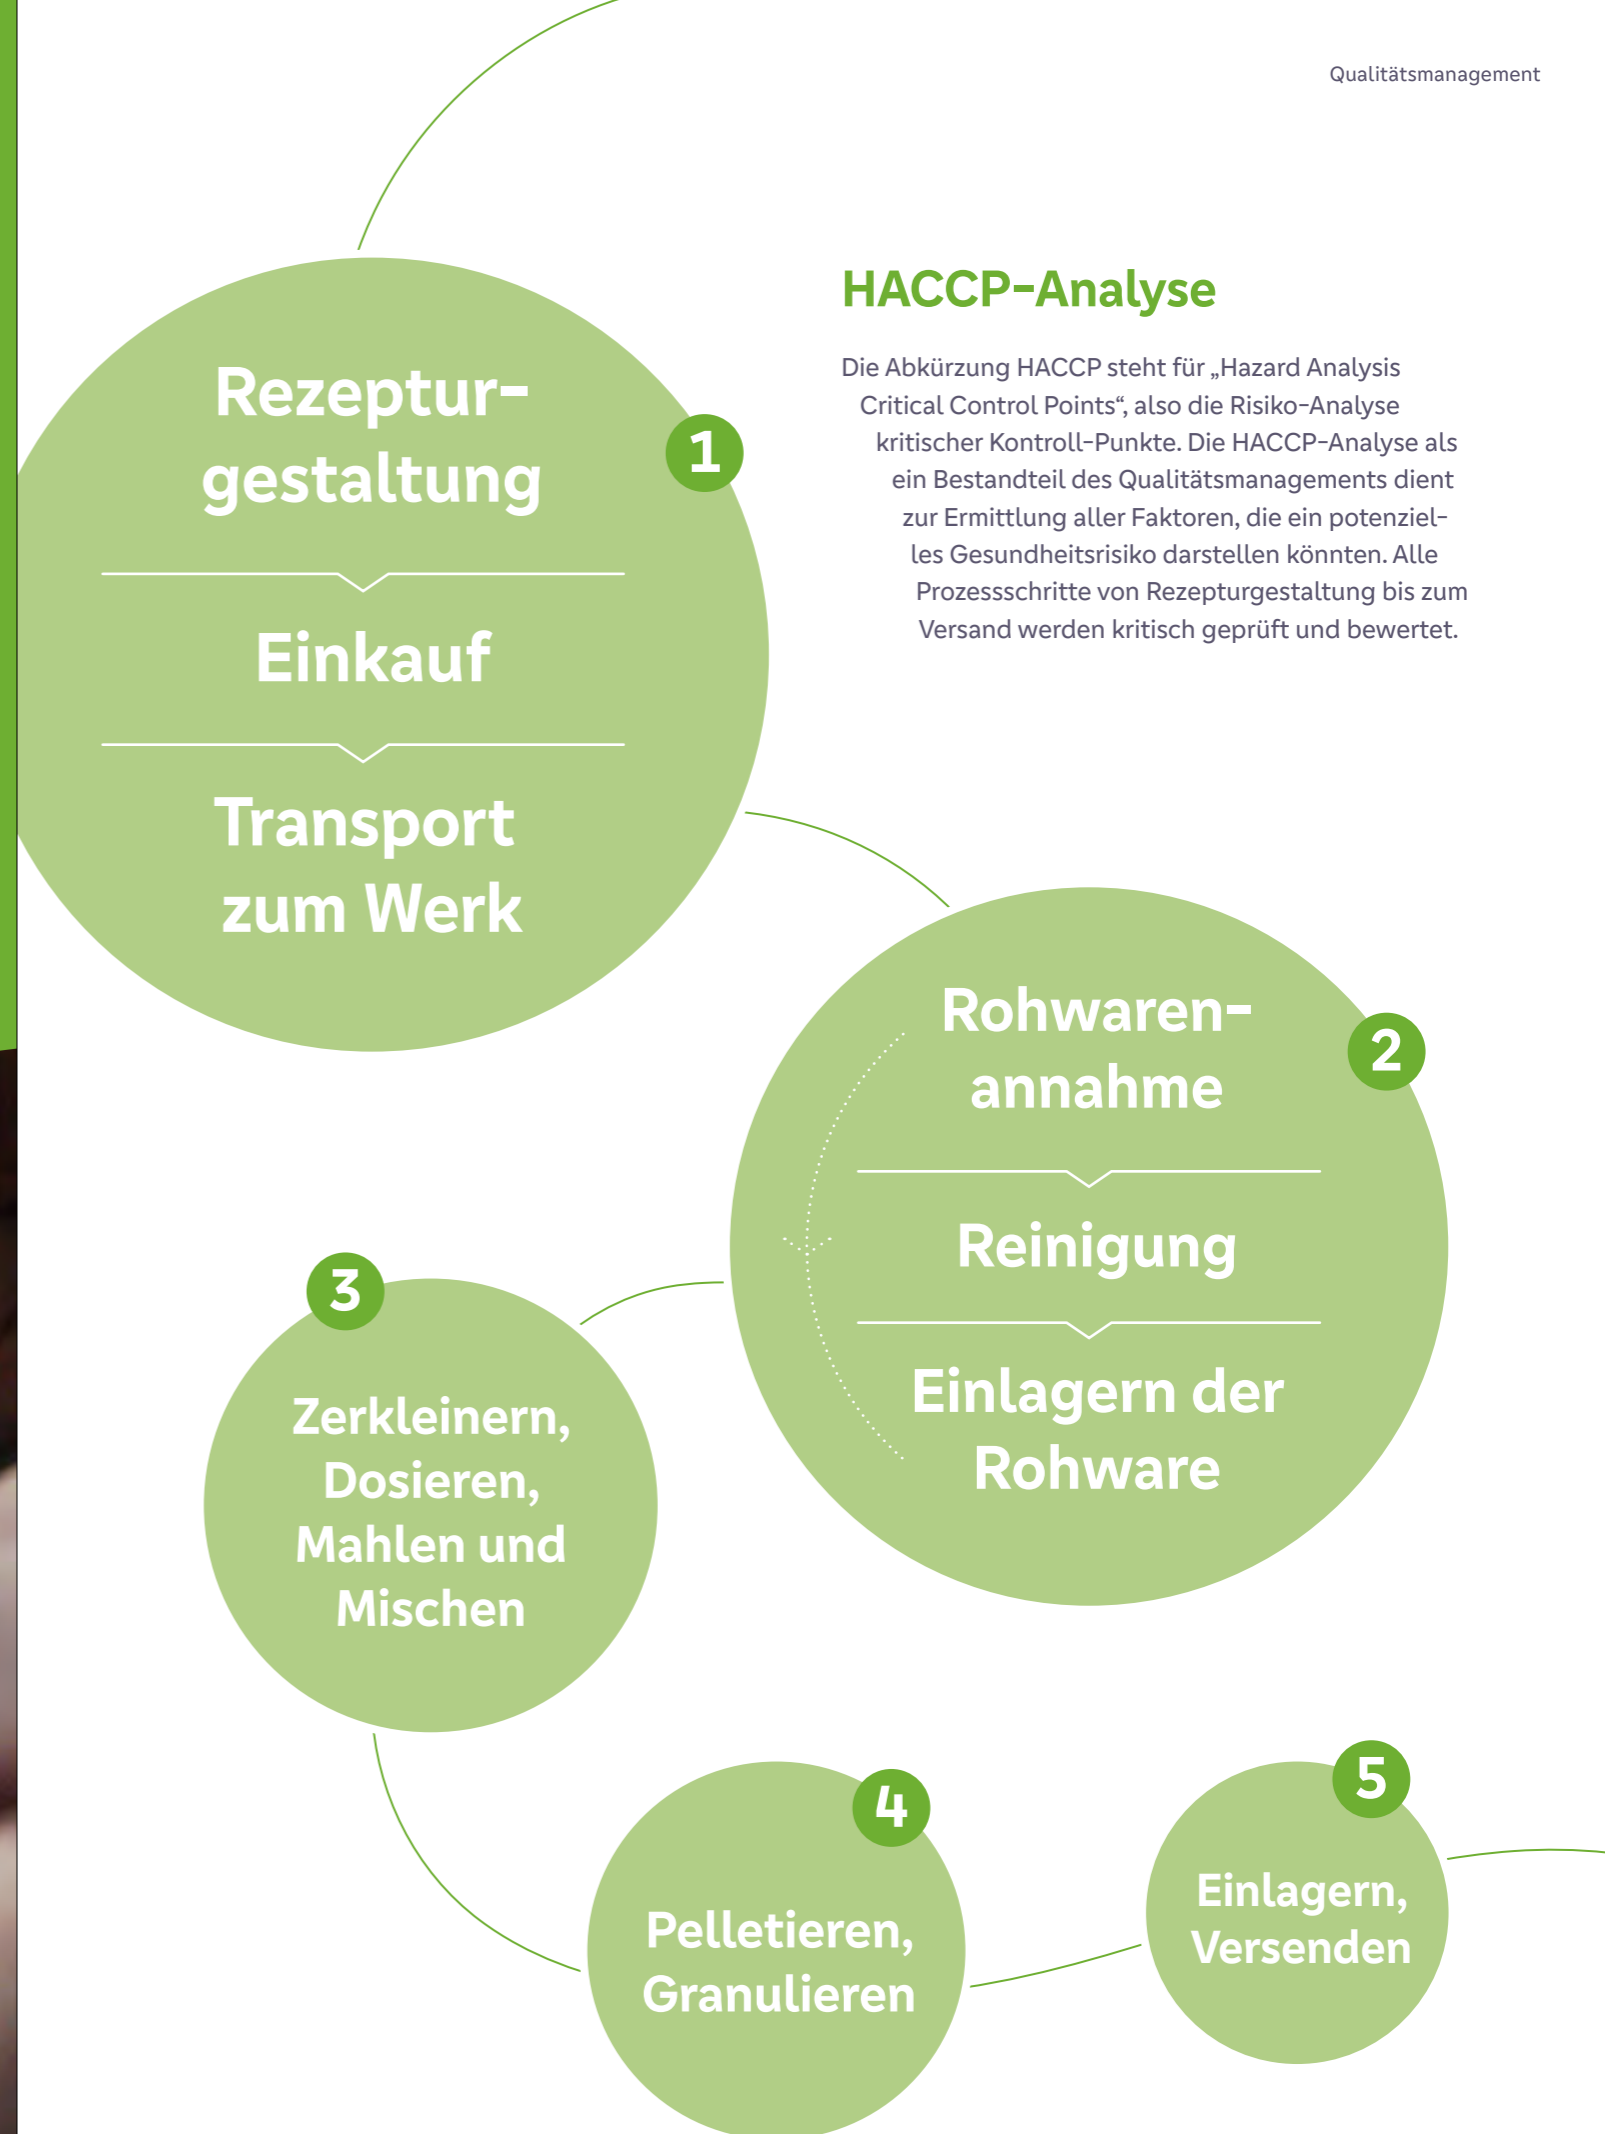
Qualitätsmanagement

HACCP-Analyse

Die Abkürzung HACCP steht für „Hazard Analysis Critical Control Points“, also die Risiko-Analyse kritischer Kontroll-Punkte. Die HACCP-Analyse als ein Bestandteil des Qualitätsmanagements dient zur Ermittlung aller Faktoren, die ein potenzielles Gesundheitsrisiko darstellen könnten. Alle Prozessschritte von Rezepturgestaltung bis zum Versand werden kritisch geprüft und bewertet.

1

Rezepturgestaltung

Einkauf

Transport zum Werk

2

Rohwarenannahme

Reinigung

Einlagern der Rohware

3

Zerkleinern, Dosieren, Mahlen und Mischen

4

Pelletieren, Granulieren

5

Einlagern, Versenden